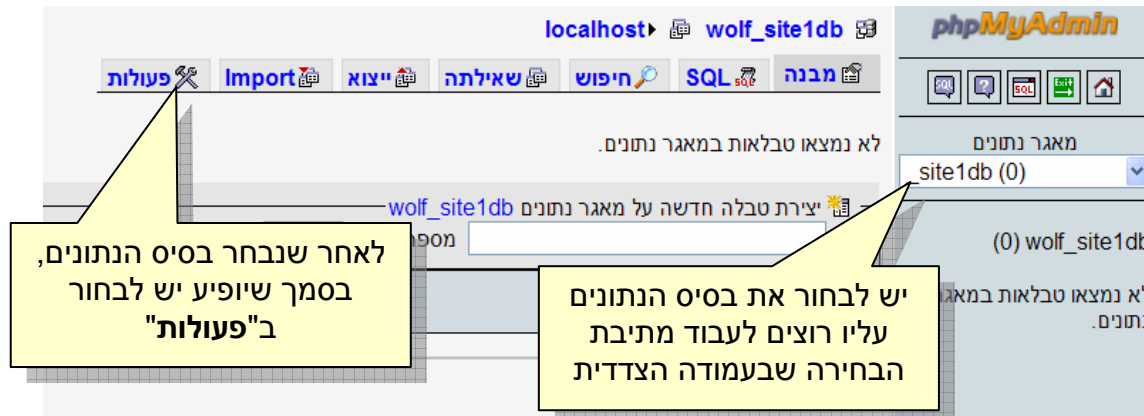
localhost ▸ wolf_site1db

phpMyAdmin

מבנה SQL חיפוש שאילתה ייצוא Import פעולות

לא נמצאו טבלאות במאגר נתונים.

מאגר נתונים
_site1db (0)

יצירת טבלה חדשה על מאגר נתונים wolf_site1db
מספ

(0) wolf_site1db

לא נמצאו טבלאות במאגר נתונים.

לאחר שנבחר בסיס הנתונים, בסמך שיופיע יש לבחור ב"**פעולות**"

יש לבחור את בסיס הנתונים עליו רוצים לעבוד מתיבת הבחירה שבעמודה הצדדית